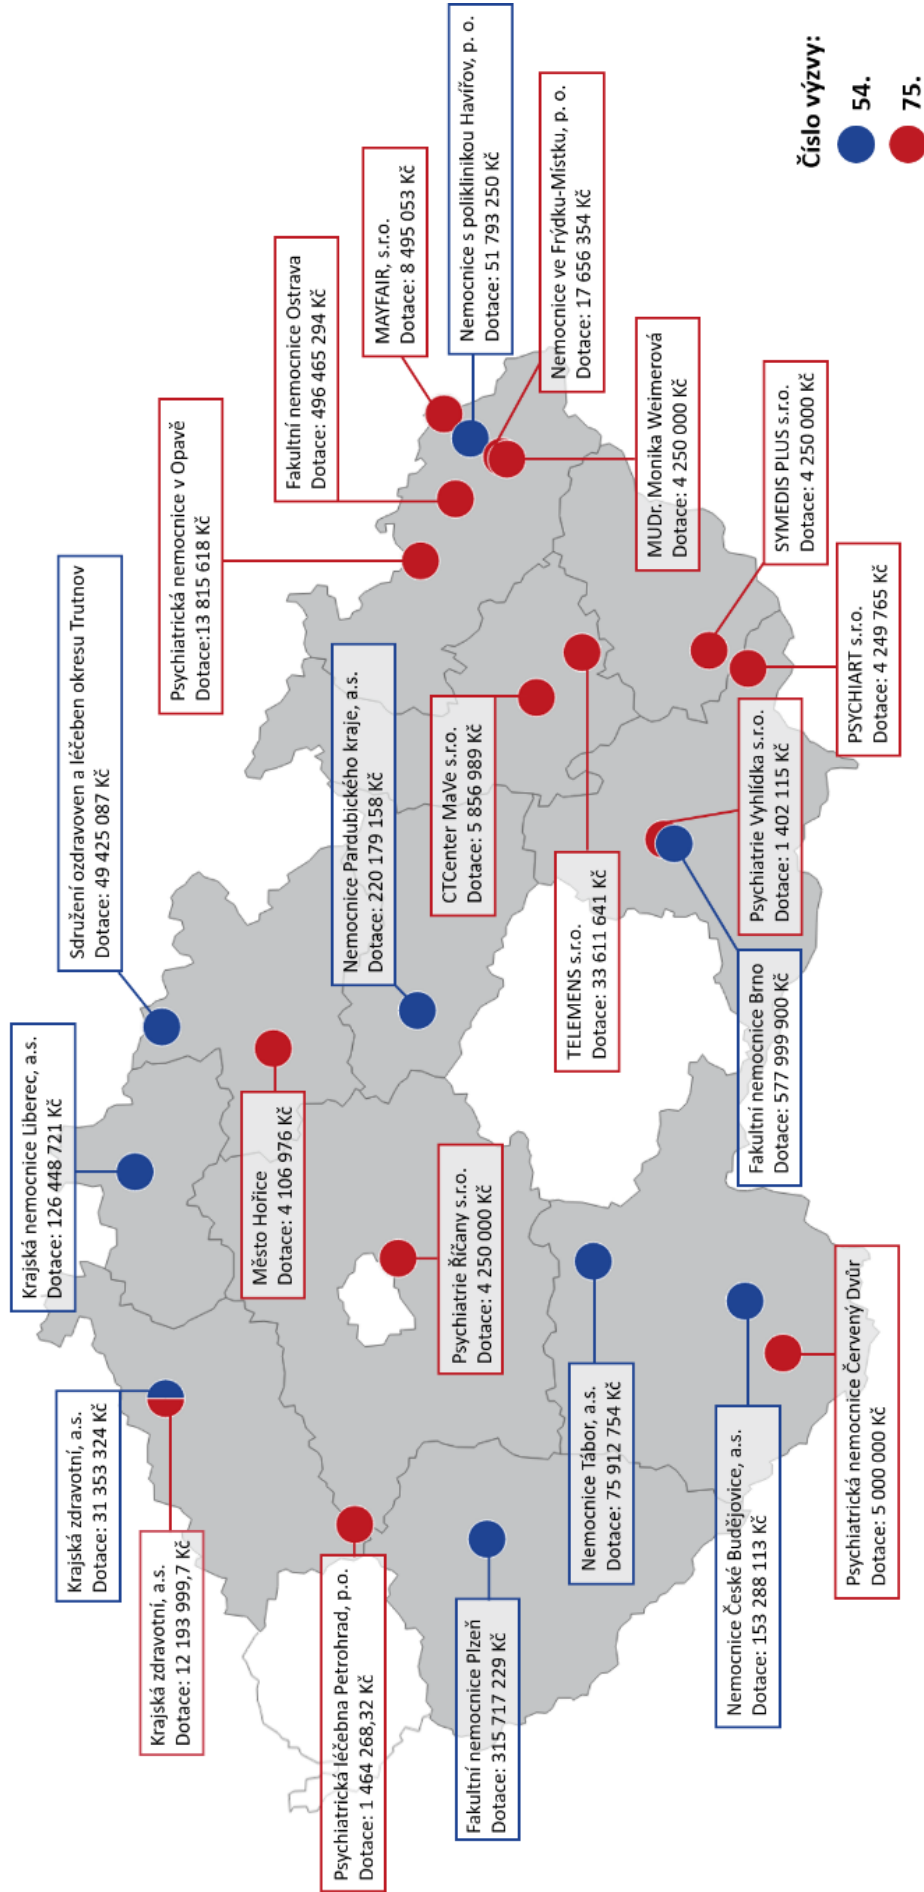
Číslo výzvy:
54.
75.

Nemocnice s poliklinikou Havířov, p. o.
Dotace: 51 793 250 Kč

Nemocnice ve Frýdku-Místku, p. o.
Dotace: 17 656 354 Kč

MAYFAIR, s.r.o.
Dotace: 8 495 053 Kč

Fakultní nemocnice Ostrava
Dotace: 496 465 294 Kč

Psychiatrická nemocnice v Opavě
Dotace:13 815 618 Kč

MUDr. Monika Weimerová
Dotace: 4 250 000 Kč

SYMEDIS PLUS s.r.o.
Dotace: 4 250 000 Kč

PSYCHIART s.r.o.
Dotace: 4 249 765 Kč

Sdružení ozdravoven a léčeben okresu Trutnov
Dotace: 49 425 087 Kč

Nemocnice Pardubického kraje, a.s.
Dotace: 220 179 158 Kč

CTCenter MaVe s.r.o.
Dotace: 5 856 989 Kč

Psychiatrie Vyhlídka s.r.o.
Dotace: 1 402 115 Kč

TELEMENS s.r.o.
Dotace: 33 611 641 Kč

Fakultní nemocnice Brno
Dotace: 577 999 900 Kč

Krajská nemocnice Liberec, a.s.
Dotace: 126 448 721 Kč

Město Hořice
Dotace: 4 106 976 Kč

Psychiatrie Říčany s.r.o.
Dotace: 4 250 000 Kč

Krajská zdravotní, a.s.
Dotace: 31 353 324 Kč

Krajská zdravotní, a.s.
Dotace: 12 193 999,7 Kč

Psychiatrická léčebna Petrohrad, p.o.
Dotace: 1 464 268,32 Kč

Fakultní nemocnice Plzeň
Dotace: 315 717 229 Kč

Nemocnice Tábor, a.s.
Dotace: 75 912 754 Kč

Nemocnice České Budějovice, a.s.
Dotace: 153 288 113 Kč

Psychiatrická nemocnice Červený Dvůr
Dotace: 5 000 000 Kč